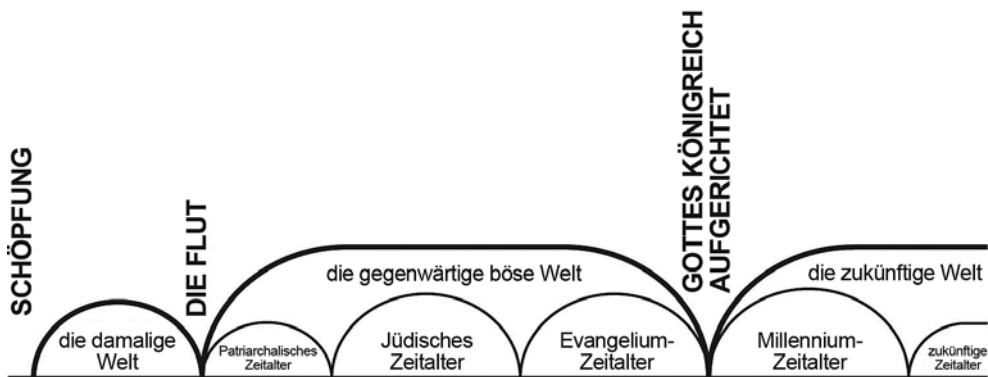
SCHÖPFUNG

die damalige Welt

DIE FLUT

die gegenwärtige böse Welt

Patriarchalisches Zeitalter

Jüdisches Zeitalter

Evangelium-Zeitalter

GOTTES KÖNIGREICH AUFGERICHTET

die zukünftige Welt

Millennium-Zeitalter

zukünftige Zeitalter